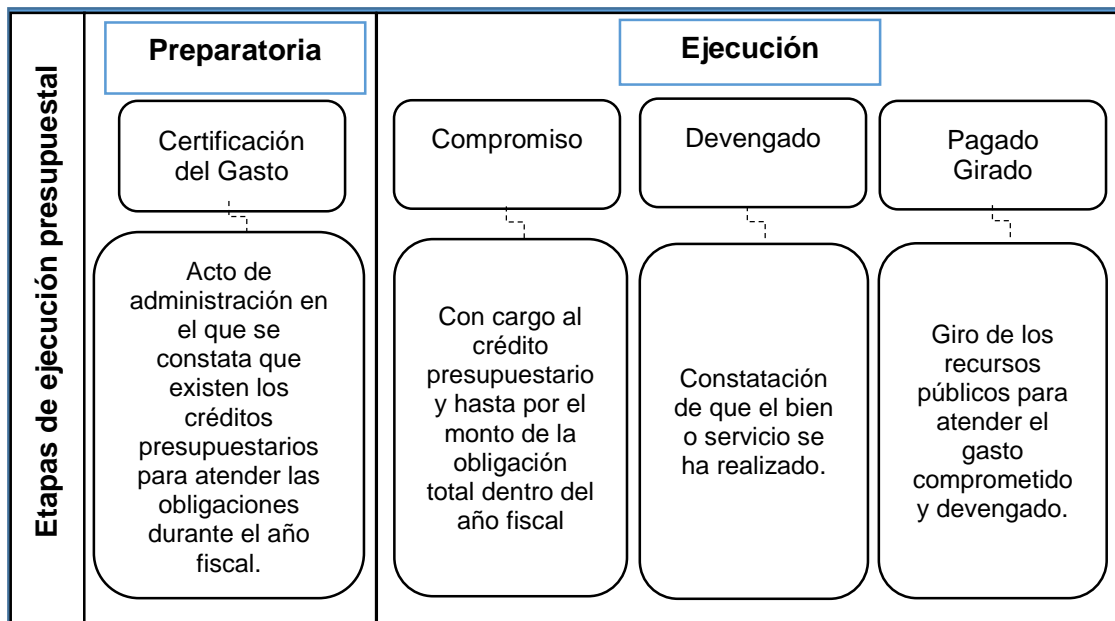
Etapas de ejecución presupuestal

Preparatoria

Certificación del Gasto

Acto de administración en el que se constata que existen los créditos presupuestarios para atender las obligaciones durante el año fiscal.

Ejecución

Compromiso

Con cargo al crédito presupuestario y hasta por el monto de la obligación total dentro del año fiscal

Devengado

Constatación de que el bien o servicio se ha realizado.

Pagado Girado

Giro de los recursos públicos para atender el gasto comprometido y devengado.